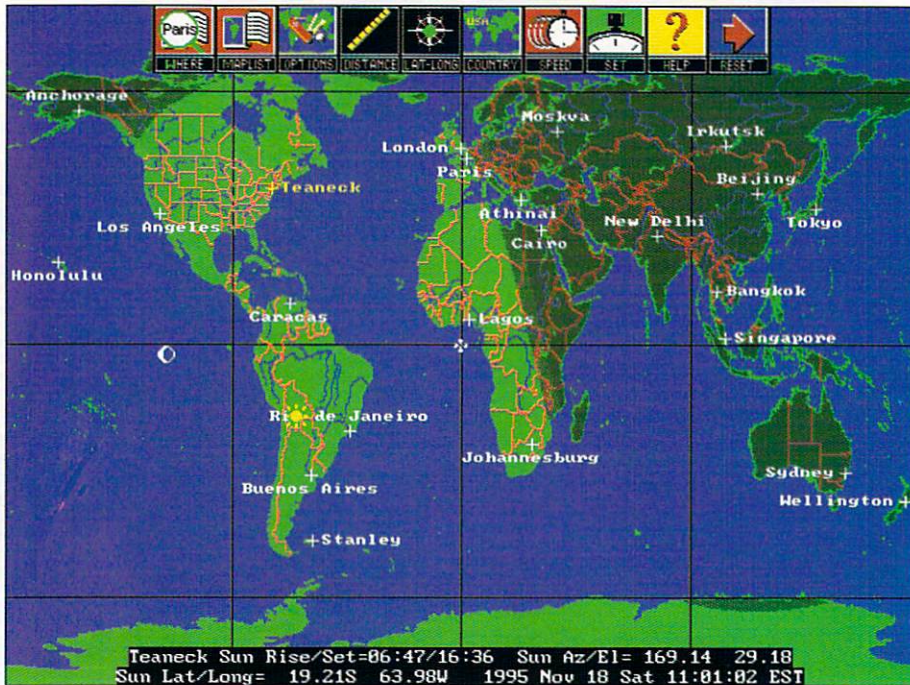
Paris
WHERE MAPLIST OPTIONS DISTANCE LAT-LONG COUNTRY SPEED SET HELP RESET
USA

Anchorage
Moskva
Irkutsk
London
Paris
Teaneck
Beijing
Athinai
New Delhi
Tokyo
Los Angeles
Cairo
Honolulu
Bangkok
Caracas
Lagos
Singapore
Rio de Janeiro
Johannesburg
Sydney
Buenos Aires
Wellington
Stanley

Teaneck Sun Rise/Set=06:47/16:36 Sun Az/El= 169.14 29.18
Sun Lat/Long= 19.21S 63.98W 1995 Nov 18 Sat 11:01:02 EST